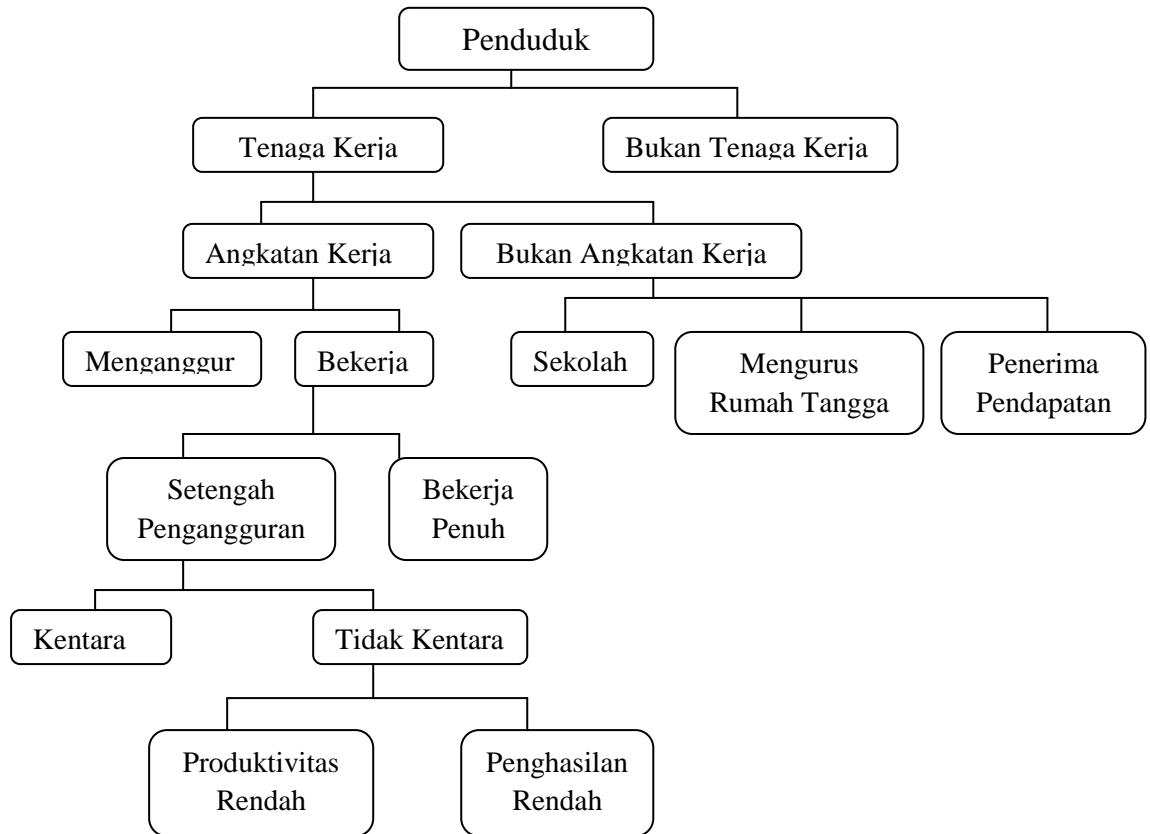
Penduduk

Tenaga Kerja

Bukan Tenaga Kerja

Angkatan Kerja

Bukan Angkatan Kerja

Menganggur

Bekerja

Sekolah

Mengurus Rumah Tangga

Penerima Pendapatan

Setengah Pengangguran

Bekerja Penuh

Kentara

Tidak Kentara

Produktivitas Rendah

Penghasilan Rendah